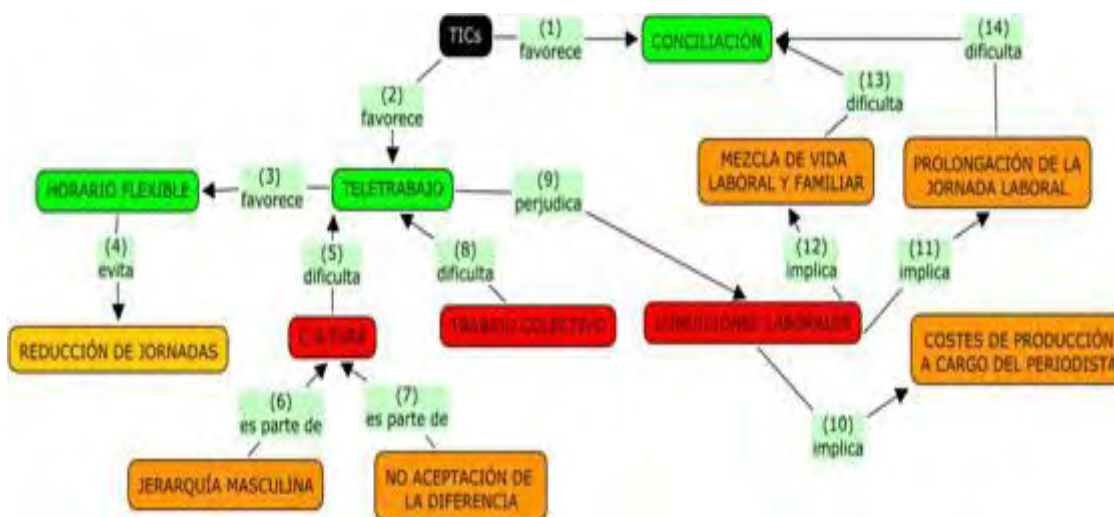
TICs

(1) favorece

CONCILIACIÓN

(14) dificulta

(2) favorece

(13) dificulta

MEZCLA DE VIDA LABORAL Y FAMILIAR

PROLONGACIÓN DE LA JORNADA LABORAL

HORARIO FLEXIBLE

(3) favorece

TELETRABAJO

(9) perjudica

(4) evita

(5) dificulta

(8) dificulta

(12) implica

(11) implica

REDUCCIÓN DE JORNADAS

CULTURA

TRABAJO COLECTIVO

CONDICIONES LABORALES

COSTES DE PRODUCCIÓN A CARGO DEL PERIODISTA

(6) es parte de

(7) es parte de

(10) implica

JERARQUÍA MASCULINA

NO ACEPTACIÓN DE LA DIFERENCIA